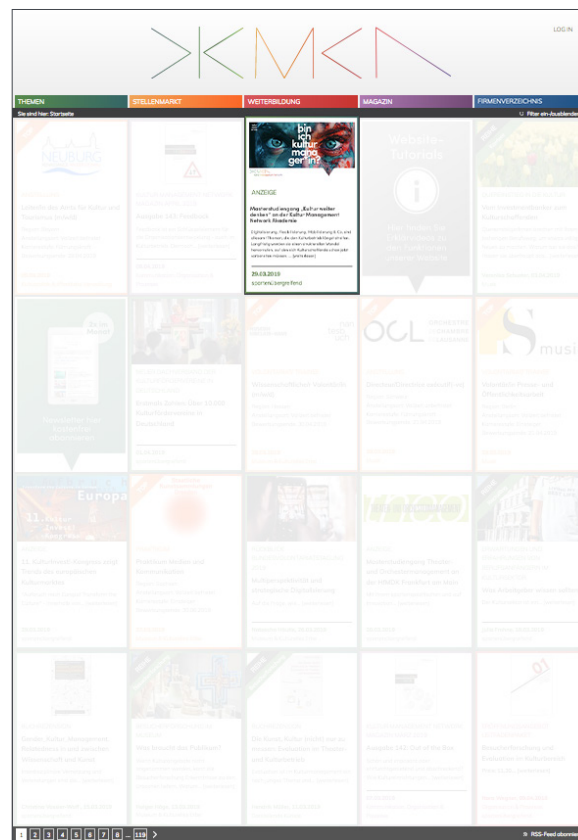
LOG IN

THEMEN | STELLENMARKT | WEITERBILDUNG | MAGAZIN | FIRMENVERZEICHNIS

Sie sind hier: Startseite

Filter ein-/ausblenden

bin ich kultur manager:in?

ANZEIGE

Masterstudiengang „Kultur weiter denken" an der Kultur Management Network Akademie

Digitalisierung, Postwachstum, Mitbestimmung & Co. sind aktuelle Themen, die den Kulturbetrieb prägen und bewegen...

29.03.2018

spartenübergreifend

Website-Tutorials

Europa

1 2 3 4 5 6 7 8 ... 119 >

RSS-Feed abonnie